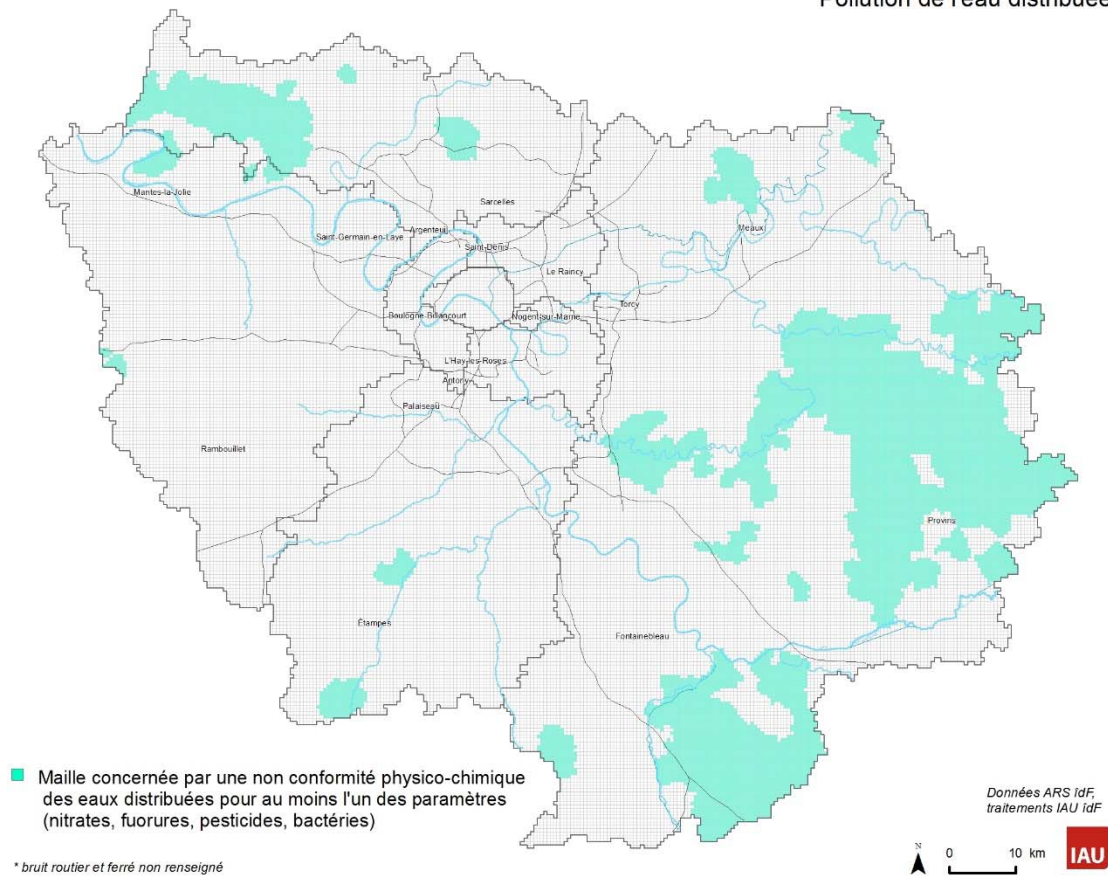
Pollution de l'eau distribuée

Mantes-la-Jolie
Sarcelles
Argenteuil
Saint-Germain-en-Laye
Saint-Denis
Meaux
Le Raincy
Torcy
Boulogne-Billancourt
Nogent-sur-Marne
L'Haÿ-les-Roses
Antony
Palaiseau
Rambouillet
Provins
Étampes
Fontainebleau

Maille concernée par une non conformité physico-chimique des eaux distribuées pour au moins l'un des paramètres (nitrates, fuorures, pesticides, bactéries)

* bruit routier et ferré non renseigné

Données ARS ÎdF, traitements IAU îdF

N
0
10 km
IAU